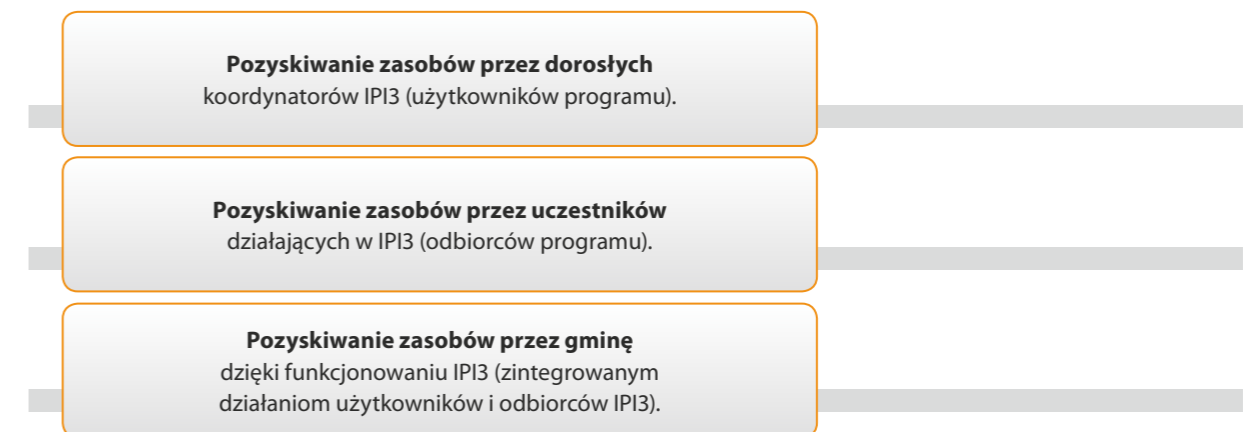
**Pozyskiwanie zasobów przez dorosłych**
koordynatorów IPI3 (użytkowników programu).

**Pozyskiwanie zasobów przez uczestników**
działających w IPI3 (odbiorców programu).

**Pozyskiwanie zasobów przez gminę**
dzięki funkcjonowaniu IPI3 (zintegrowanym działaniom użytkowników i odbiorców IPI3).